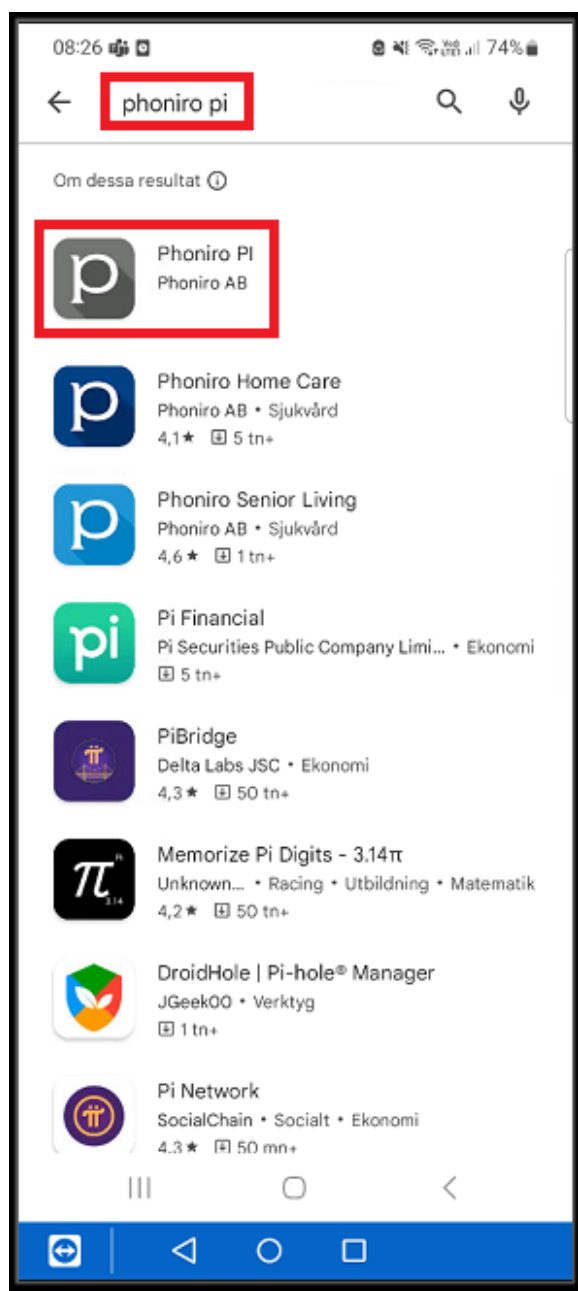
08:26 74%

phoniro pi

Om dessa resultat ⓘ

Phoniro PI
Phoniro AB

Phoniro Home Care
Phoniro AB • Sjukvård
4,1★ 5 tn+

Phoniro Senior Living
Phoniro AB • Sjukvård
4,6★ 1 tn+

Pi Financial
Pi Securities Public Company Limi... • Ekonomi
5 tn+

PiBridge
Delta Labs JSC • Ekonomi
4,3★ 50 tn+

Memorize Pi Digits - 3.14π
Unknown... • Racing • Utbildning • Matematik
4,2★ 50 tn+

DroidHole | Pi-hole® Manager
JGeek00 • Verktyg
1 tn+

Pi Network
SocialChain • Socialt • Ekonomi
4,3★ 50 mn+